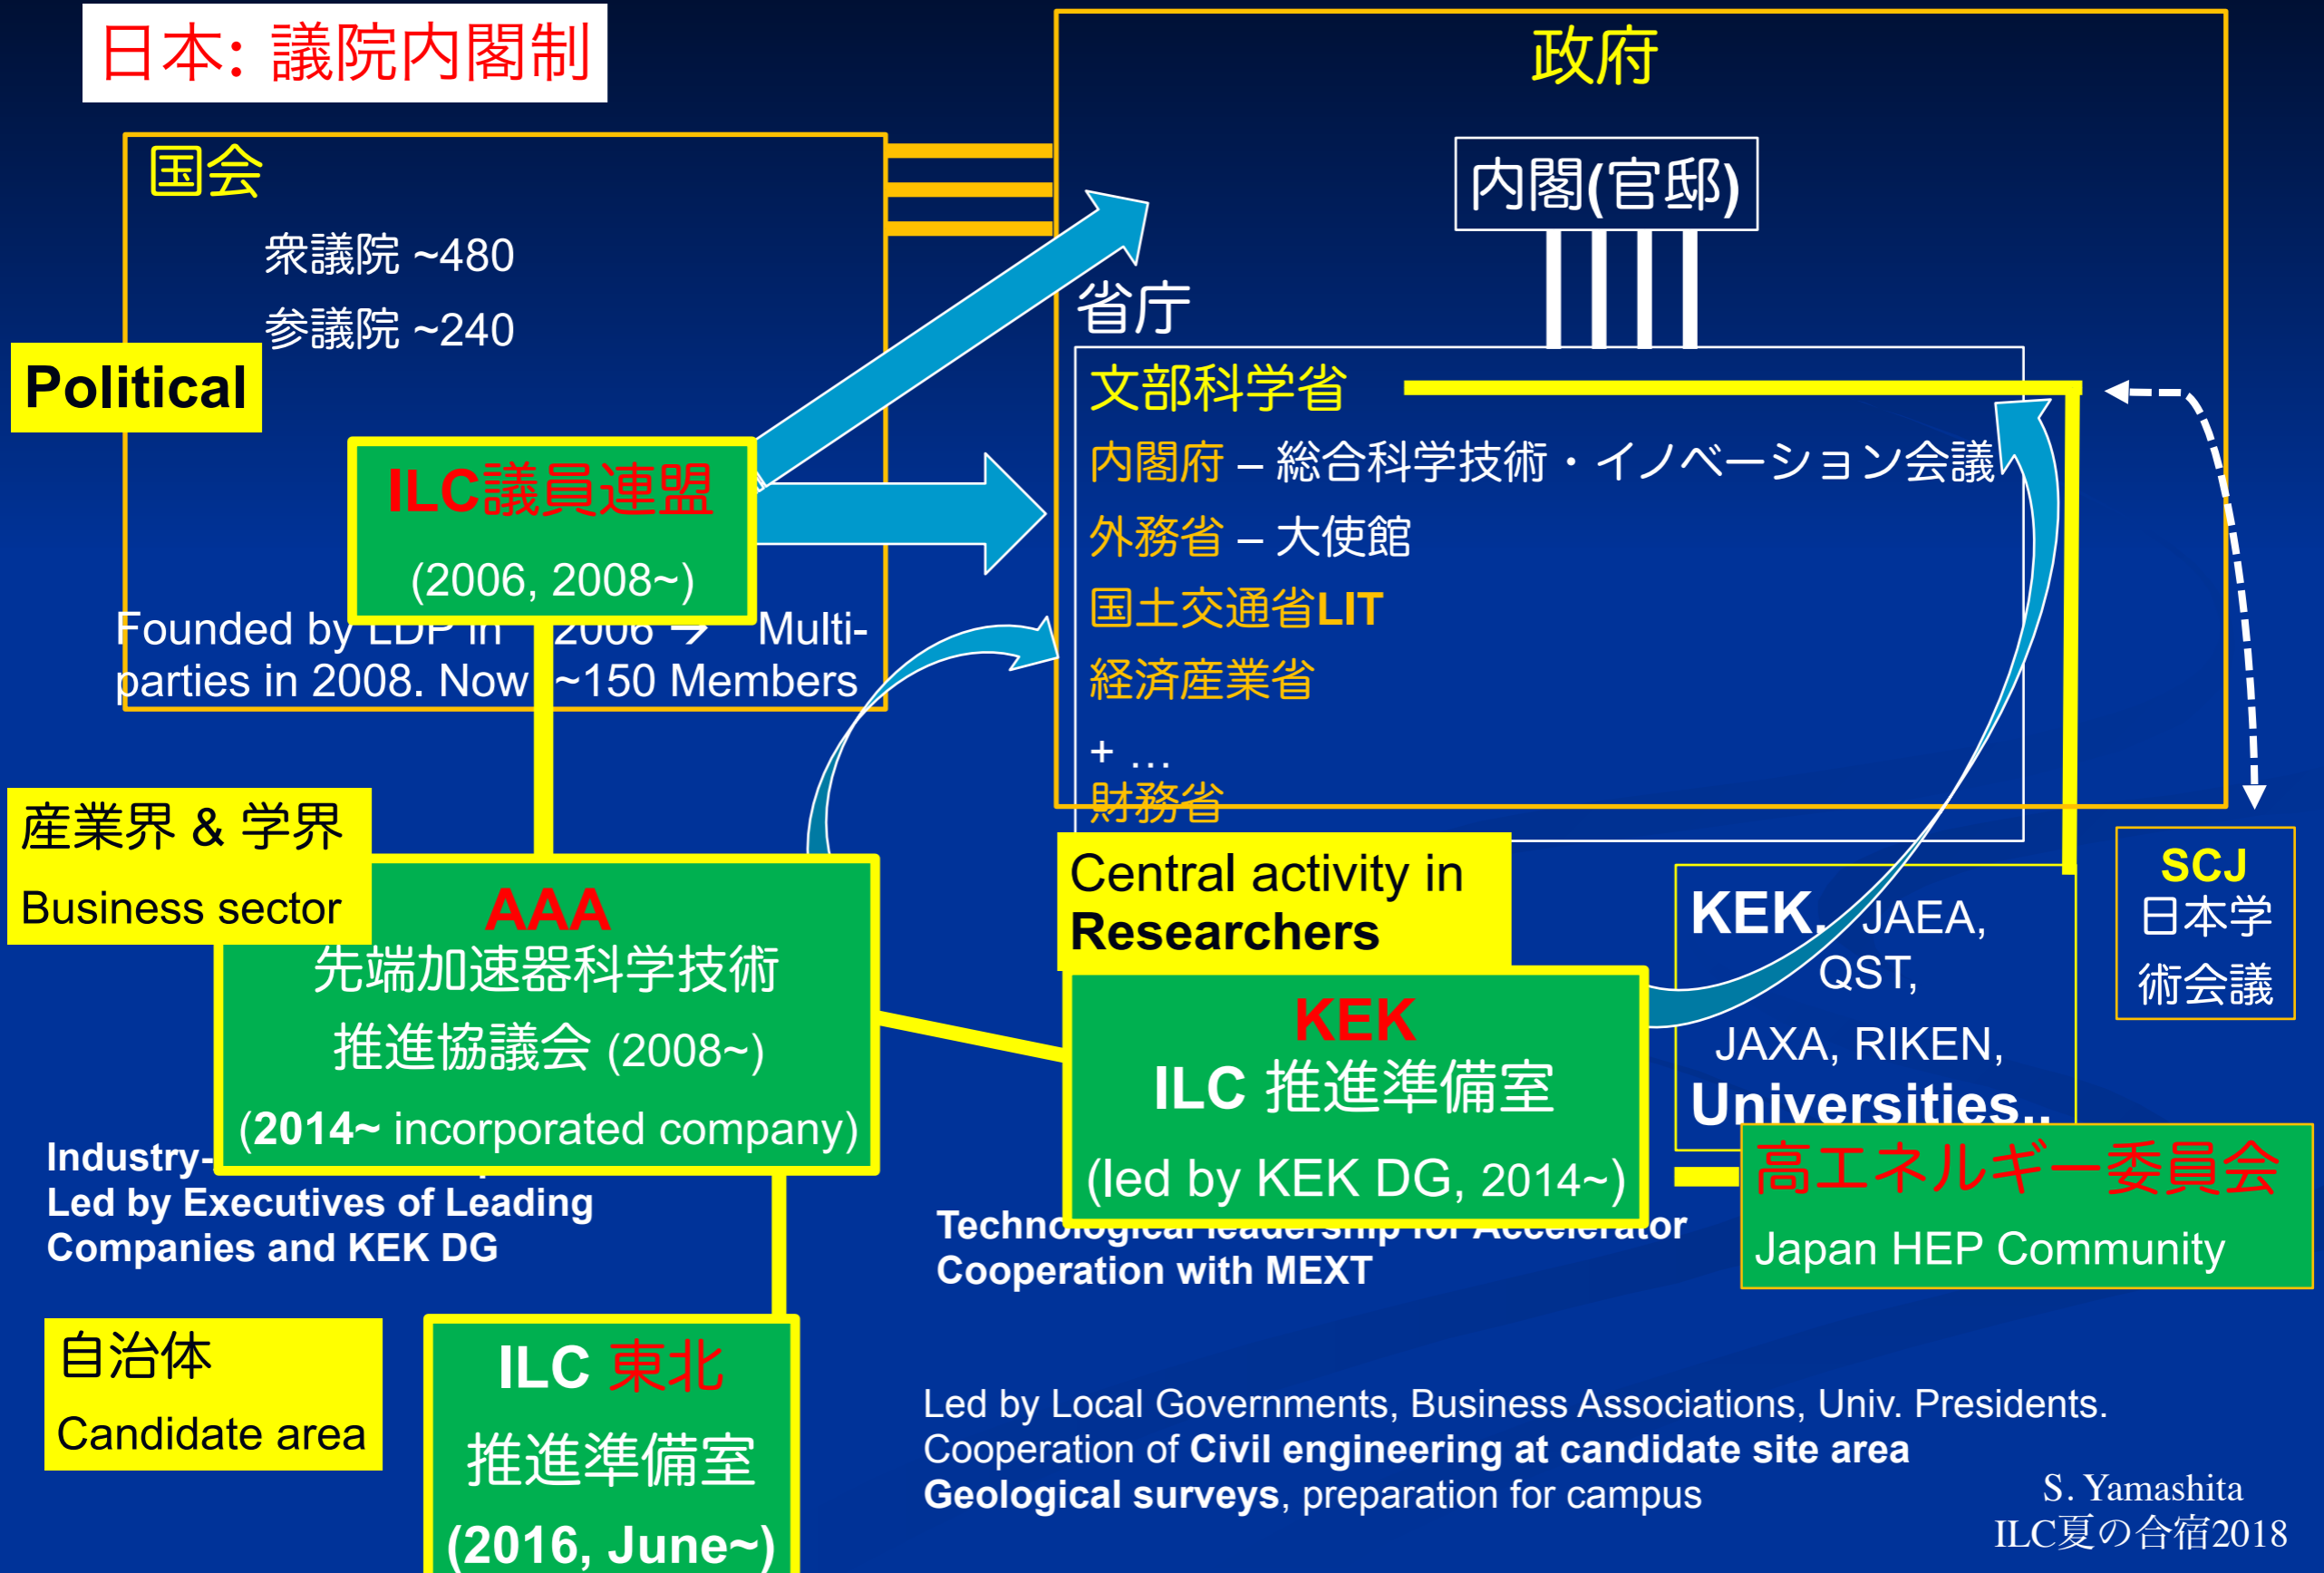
日本：議院内閣制

国会

衆議院 ~480

参議院 ~240

Political

ILC議員連盟

(2006, 2008~)

Founded by LDP in 2006 → Multi-parties in 2008. Now ~150 Members

政府

内閣(官邸)

省庁

文部科学省

内閣府 – 総合科学技術・イノベーション会議

外務省 – 大使館

国土交通省LIT

経済産業省

+ …

財務省

産業界 & 学界

Business sector

AAA

先端加速器科学技術

推進協議会 (2008~)

(2014~ incorporated company)

Industry-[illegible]

Led by Executives of Leading Companies and KEK DG

Central activity in Researchers

KEK

ILC 推進準備室

(led by KEK DG, 2014~)

Technological leadership for Accelerator Cooperation with MEXT

KEK, JAEA, QST, JAXA, RIKEN, Universities..

SCJ

日本学術会議

高エネルギー委員会

Japan HEP Community

自治体

Candidate area

ILC 東北

推進準備室

(2016, June~)

Led by Local Governments, Business Associations, Univ. Presidents. Cooperation of Civil engineering at candidate site area Geological surveys, preparation for campus

S. Yamashita
ILC夏の合宿2018